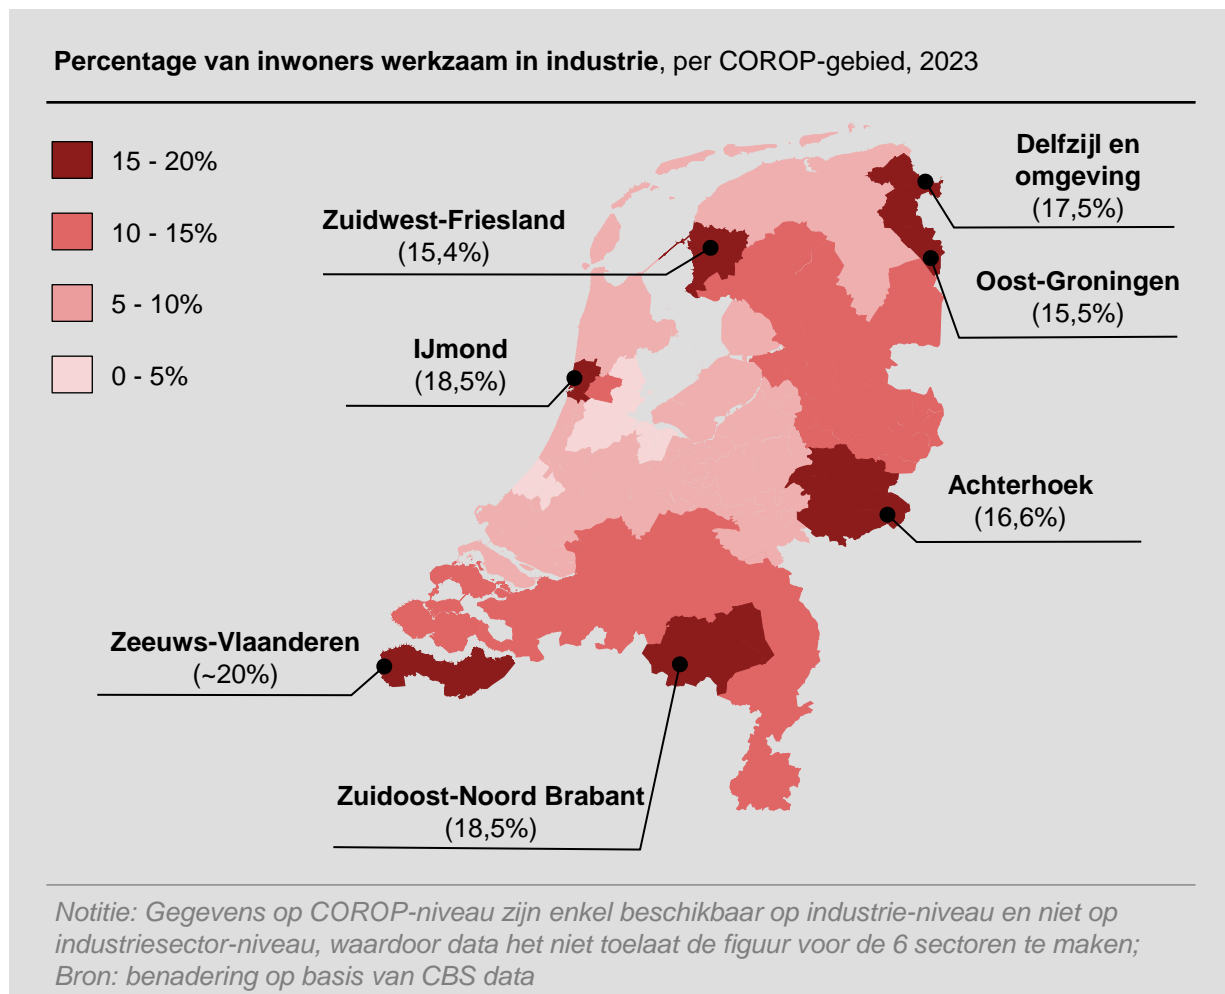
**Percentage van inwoners werkzaam in industrie**, per COROP-gebied, 2023

15 - 20%

10 - 15%

5 - 10%

0 - 5%

Zuidwest-Friesland
(15,4%)

Delfzijl en omgeving
(17,5%)

Oost-Groningen
(15,5%)

IJmond
(18,5%)

Achterhoek
(16,6%)

Zeeuws-Vlaanderen
(~20%)

Zuidoost-Noord Brabant
(18,5%)

Notitie: Gegevens op COROP-niveau zijn enkel beschikbaar op industrie-niveau en niet op industriesector-niveau, waardoor data het niet toelaat de figuur voor de 6 sectoren te maken; Bron: benadering op basis van CBS data